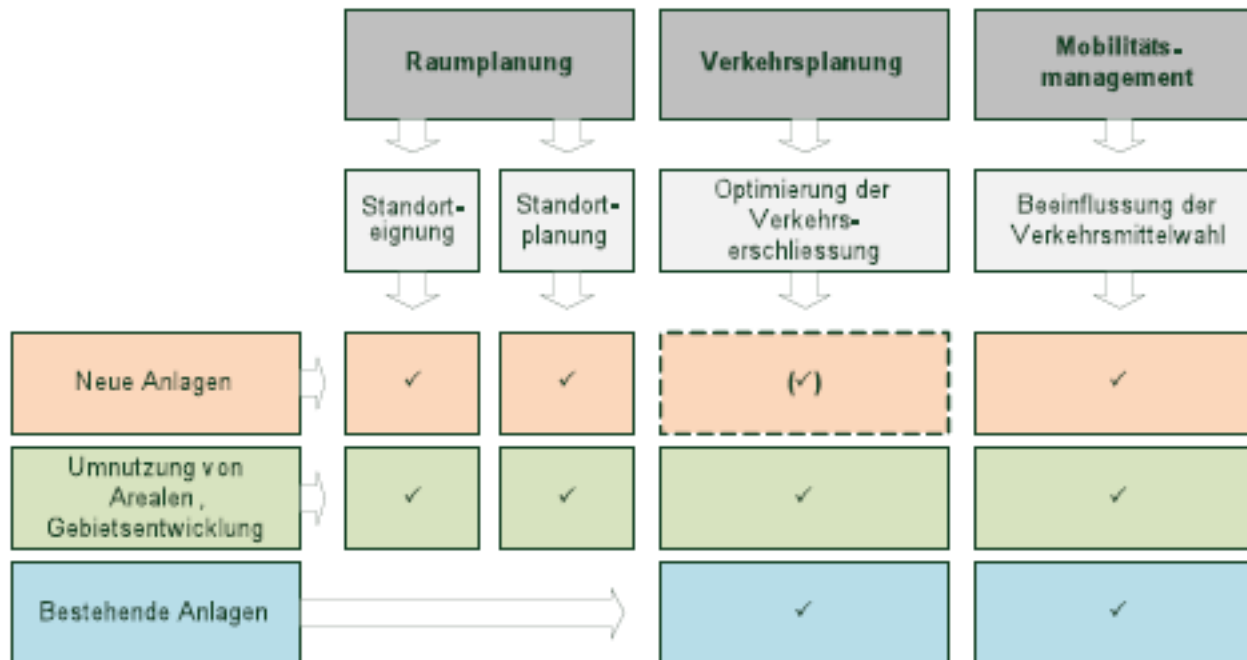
| | Raumplanung | | Verkehrsplanung | Mobilitäts-management |
|---|---|---|---|---|
| | Standort-eignung | Standort-planung | Optimierung der Verkehrs-erschliessung | Beeinflussung der Verkehrsmittelwahl |
| Neue Anlagen | ✓ | ✓ | (✓) | ✓ |
| Umnutzung von Arealen , Gebietsentwicklung | ✓ | ✓ | ✓ | ✓ |
| Bestehende Anlagen | | | ✓ | ✓ |